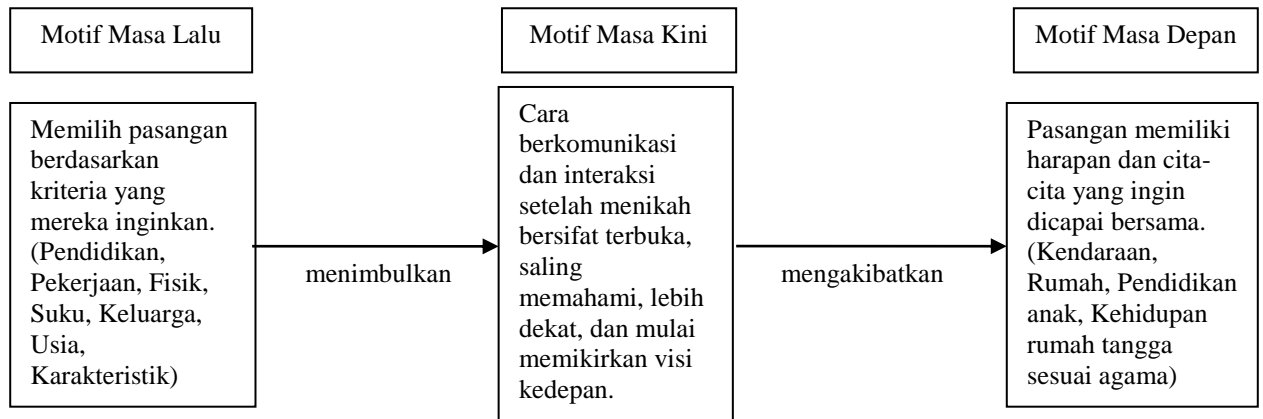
Motif Masa Lalu

Motif Masa Kini

Motif Masa Depan

Memilih pasangan berdasarkan kriteria yang mereka inginkan. (Pendidikan, Pekerjaan, Fisik, Suku, Keluarga, Usia, Karakteristik)

menimbulkan

Cara berkomunikasi dan interaksi setelah menikah bersifat terbuka, saling memahami, lebih dekat, dan mulai memikirkan visi kedepan.

mengakibatkan

Pasangan memiliki harapan dan cita-cita yang ingin dicapai bersama. (Kendaraan, Rumah, Pendidikan anak, Kehidupan rumah tangga sesuai agama)